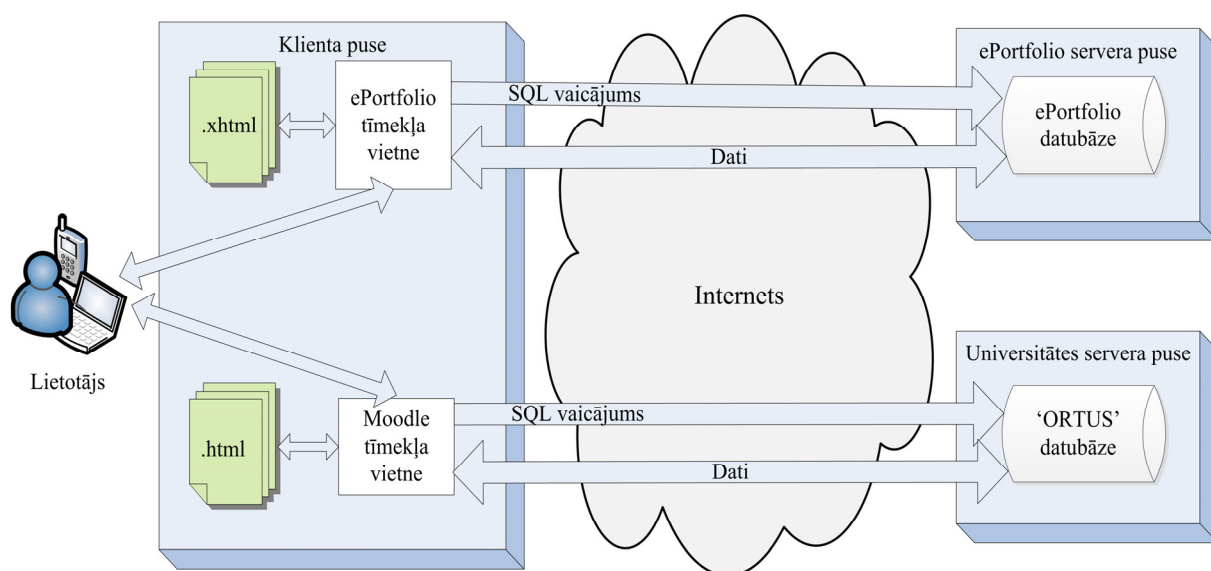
Klienta puse

.xhtml

ePortfolio tīmekļa vietne

SQL vaicājums

Dati

ePortfolio servera puse

ePortfolio datubāze

Lietotājs

Internets

Universitātes servera puse

.html

Moodle tīmekļa vietne

SQL vaicājums

Dati

'ORTUS' datubāze